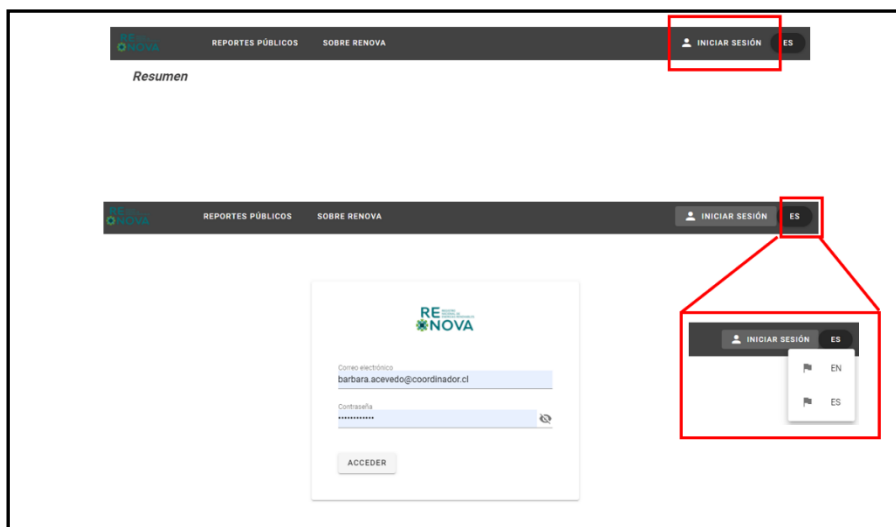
RE NOVA REPORTES PÚBLICOS SOBRE RENOVA INICIAR SESIÓN ES

Resumen

RE NOVA REPORTES PÚBLICOS SOBRE RENOVA INICIAR SESIÓN ES

RE NOVA

Correo electrónico
barbara.acevedo@coordinador.cl

Contraseña
••••••••••••

ACCEDER

INICIAR SESIÓN ES

EN

ES